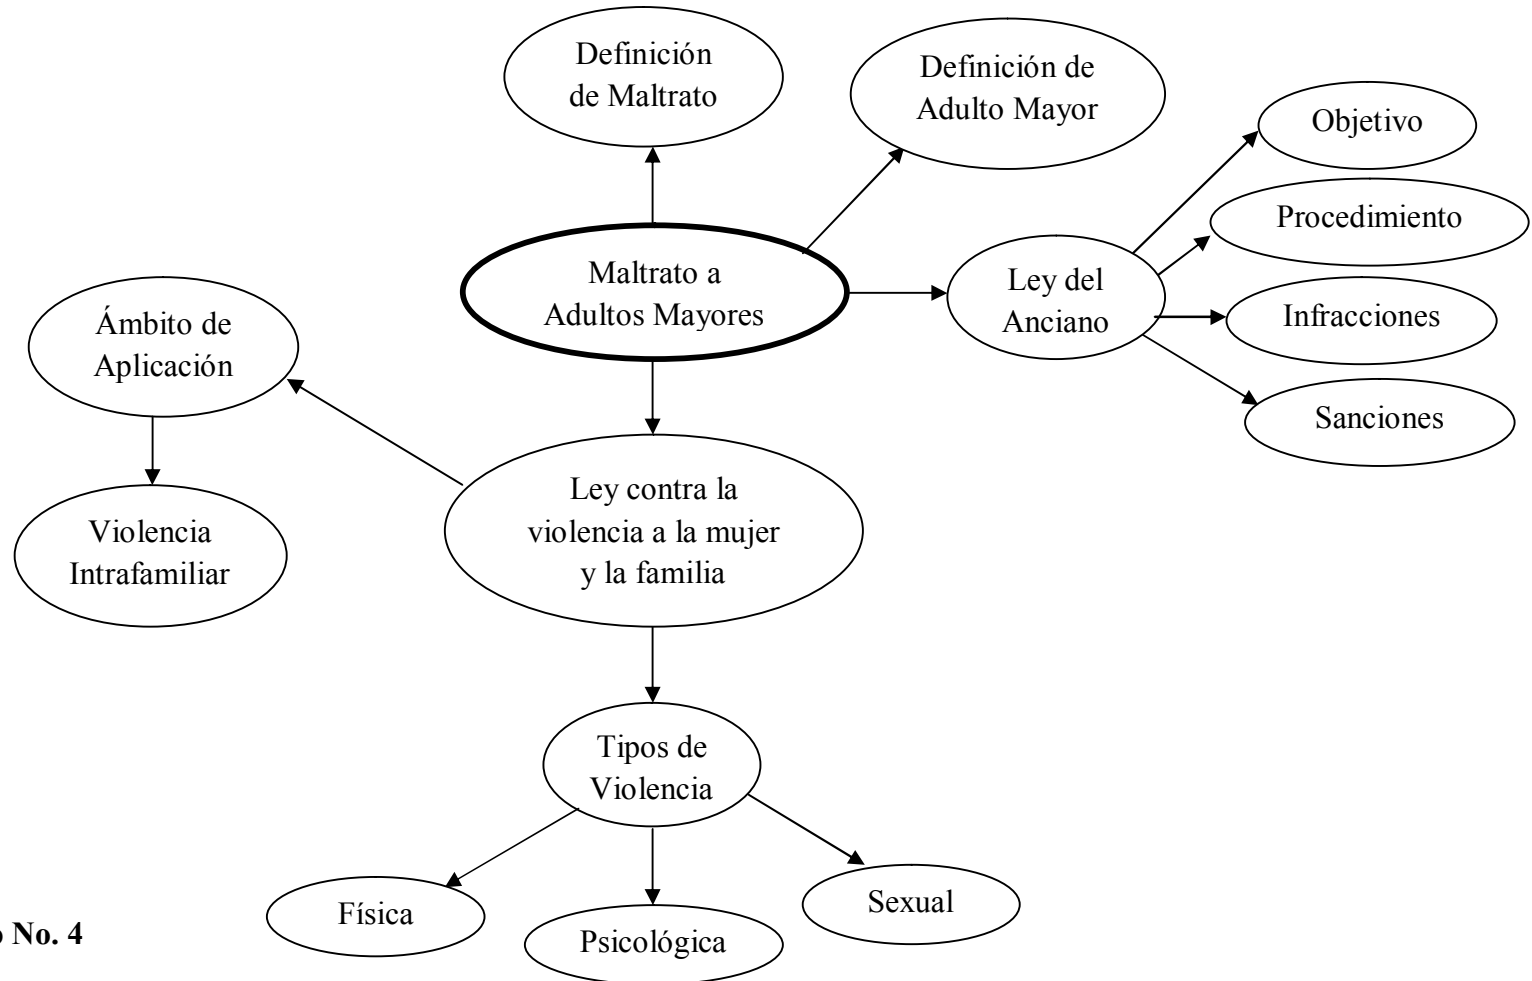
Definición de Maltrato

Definición de Adulto Mayor

Objetivo

Procedimiento

Maltrato a Adultos Mayores

Ley del Anciano

Infracciones

Sanciones

Ámbito de Aplicación

Violencia Intrafamiliar

Ley contra la violencia a la mujer y la familia

Tipos de Violencia

Física

Psicológica

Sexual

o No. 4